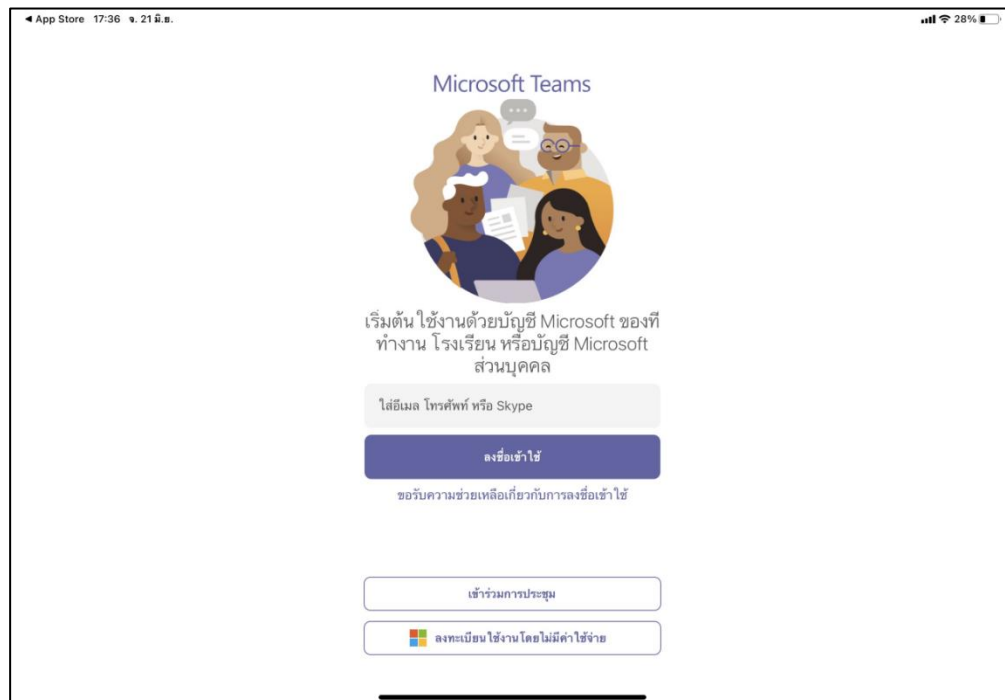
◀ App Store 17:36 จ. 21 มิ.ย.

28%

Microsoft Teams

เริ่มต้น ใช้งานด้วยบัญชี Microsoft ของที่ทำงาน โรงเรียน หรือบัญชี Microsoft ส่วนบุคคล

ใส่อีเมล โทรศัพท์ หรือ Skype

ลงชื่อเข้าใช้

ขอรับความช่วยเหลือเกี่ยวกับการลงชื่อเข้าใช้

เข้าร่วมการประชุม

ลงทะเบียนใช้งานโดยไม่มีค่าใช้จ่าย